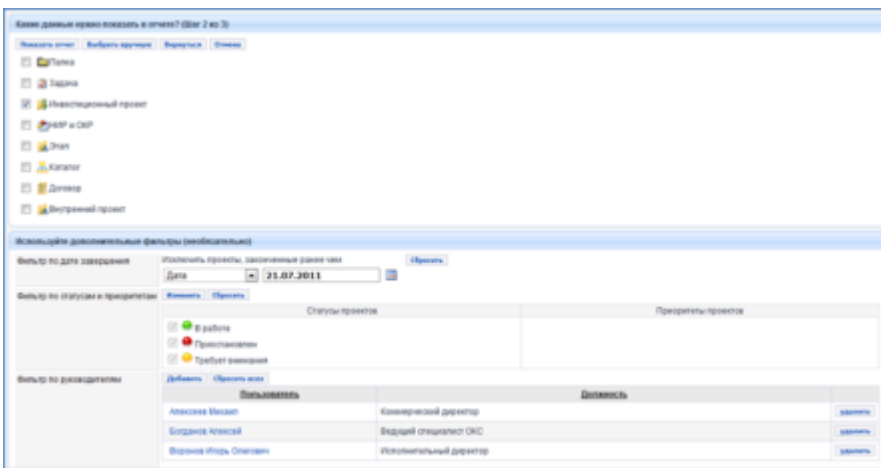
Какие данные нужно показать в отчете? (Шаг 2 из 3)

Показать отчет Выбрать вручную Вернуться Отмена

Папка

Задача

Инвестиционный проект

НИР и ОКР

Этап

Каталог

Договор

Внутренний проект

Используйте дополнительные фильтры (необязательно)

Фильтр по дате завершения

Исключить проекты, законченные ранее чем

Сбросить

Дата

21.07.2011

Фильтр по статусам и приоритетам

Изменить Сбросить

| Статусы проектов | Приоритеты проектов |
|---|---|
| В работе | |
| Приостановлен | |
| Требует внимания | |

Фильтр по руководителям

Добавить Сбросить всех

| Пользователь | Должность | |
|---|---|---|
| Алексеев Михаил | Коммерческий директор | удалить |
| Богданов Алексей | Ведущий специалист ОКС | удалить |
| Воронов Игорь Олегович | Исполнительный директор | удалить |